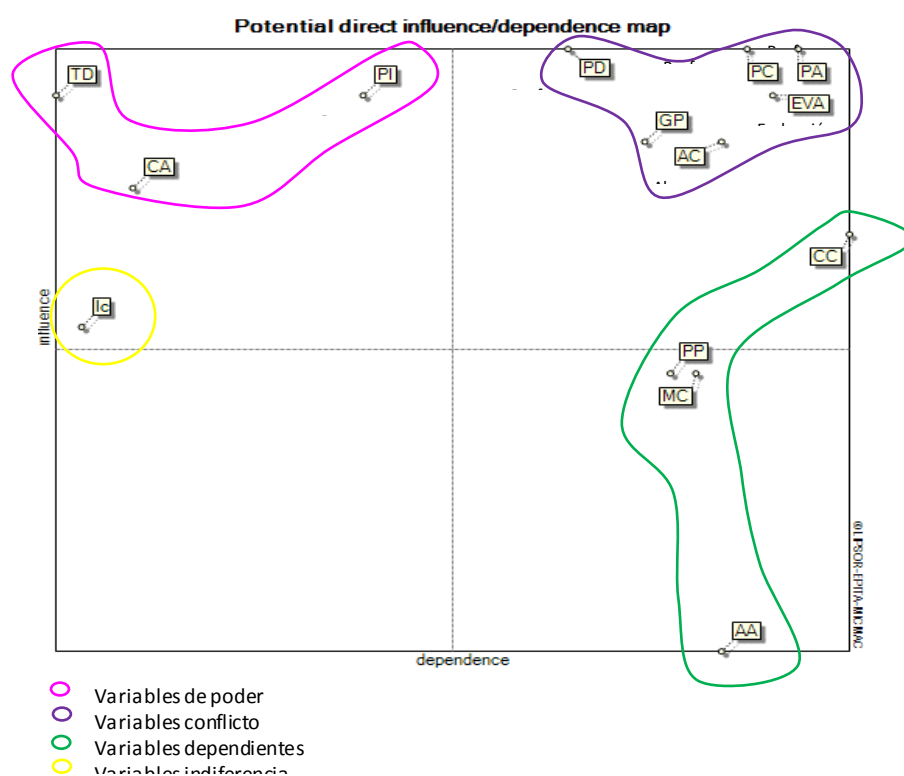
Potential direct influence/dependence map

TD
PI
CA
PD
PC
PA
EVA
GP
AC
CC
Ic
PP
MC
AA

influence
dependence
©LIPSOR-EPITA-MICMAC

Variables de poder
Variables conflicto
Variables dependientes
Variables indiferencia